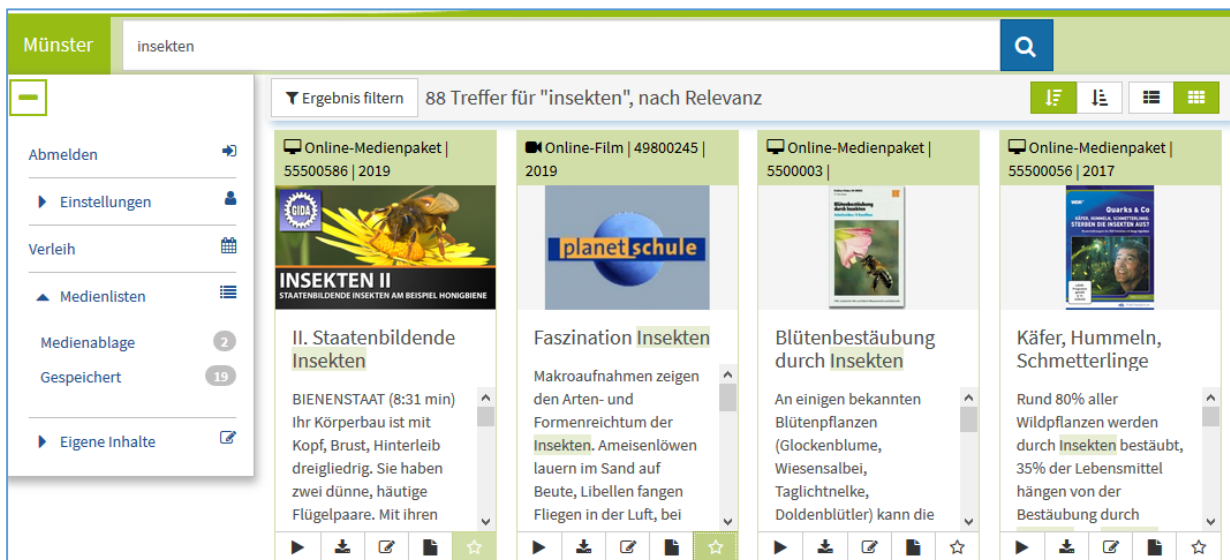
Münster

insekten

Abmelden

Einstellungen

Verleih

Medienlisten

Medienablage 2

Gespeichert 19

Eigene Inhalte

Ergebnis filtern 88 Treffer für "insekten", nach Relevanz

Online-Medienpaket | 55500586 | 2019

GIDA

INSEKTEN II

STAATENBILDENDE INSEKTEN AM BEISPIEL HONIGBIENE

II. Staatenbildende Insekten

BIENENSTAAT (8:31 min) Ihr Körperbau ist mit Kopf, Brust, Hinterleib dreigliedrig. Sie haben zwei dünne, häutige Flügelpaare. Mit ihren

Online-Film | 49800245 | 2019

planet schule

Faszination Insekten

Makroaufnahmen zeigen den Arten- und Formenreichtum der Insekten. Ameisenlöwen lauern im Sand auf Beute, Libellen fangen Fliegen in der Luft, bei

Online-Medienpaket | 5500003 |

Blütenbestäubung durch Insekten

Blütenbestäubung durch Insekten

An einigen bekannten Blütenpflanzen (Glockenblume, Wiesensalbei, Taglichtnelke, Doldenblütler) kann die

Online-Medienpaket | 55500056 | 2017

Quarks & Co

KÄFER, HUMMELN, SCHMETTERLINGE: STERBEN DIE INSEKTEN AUS?

Käfer, Hummeln, Schmetterlinge

Rund 80% aller Wildpflanzen werden durch Insekten bestäubt, 35% der Lebensmittel hängen von der Bestäubung durch